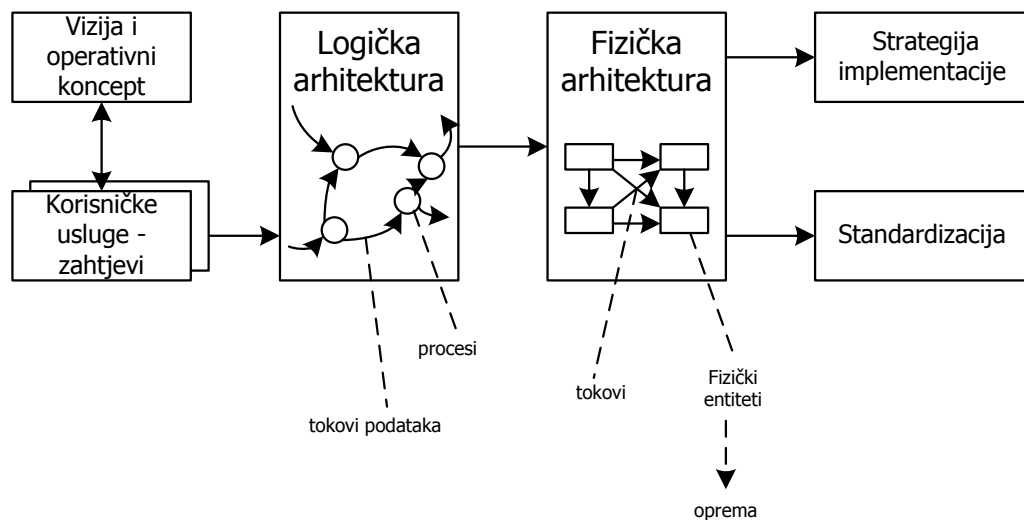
Vizija i operativni koncept

Korisničke usluge - zahtjevi

Logička arhitektura

Fizička arhitektura

Strategija implementacije

Standardizacija

procesi

tokovi podataka

tokovi

Fizički entiteti

oprema